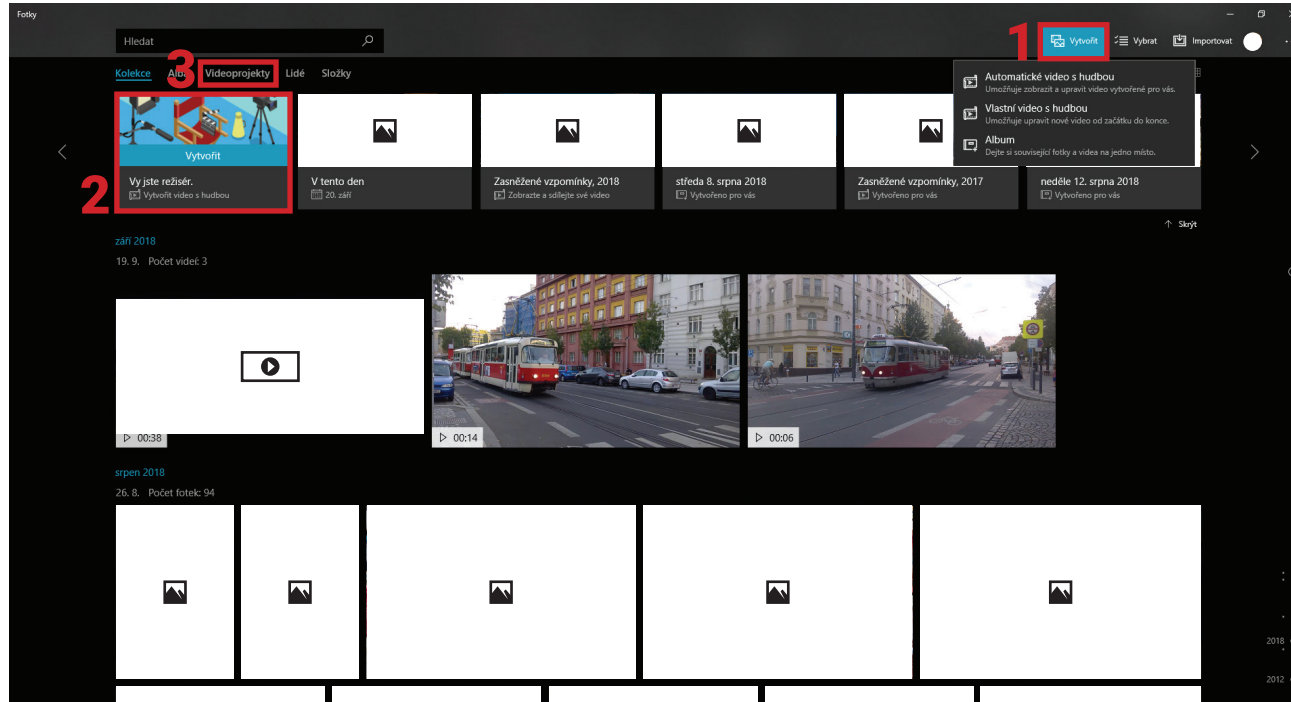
Fotky

Hledat

1 Vytvořit Vybrat Importovat

Kolekce Alba 3 Videoprojekty Lidé Složky

Automatické video s hudbou
Umožňuje zobrazit a upravit video vytvořené pro vás.

Vlastní video s hudbou
Umožňuje upravit nové video od začátku do konce.

Album
Dejte si související fotky a videa na jedno místo.

Vytvořit
2 Vy jste režisér.
Vytvořit video s hudbou

V tento den
20. září

Zasněžené vzpomínky, 2018
Zobrazte a sdílejte své video

středa 8. srpna 2018
Vytvořeno pro vás

Zasněžené vzpomínky, 2017
Vytvořeno pro vás

neděle 12. srpna 2018
Vytvořeno pro vás

Skrýt

září 2018
19. 9. Počet videí: 3

00:38
00:14
00:06

srpen 2018
26. 8. Počet fotek: 94

2018
2012